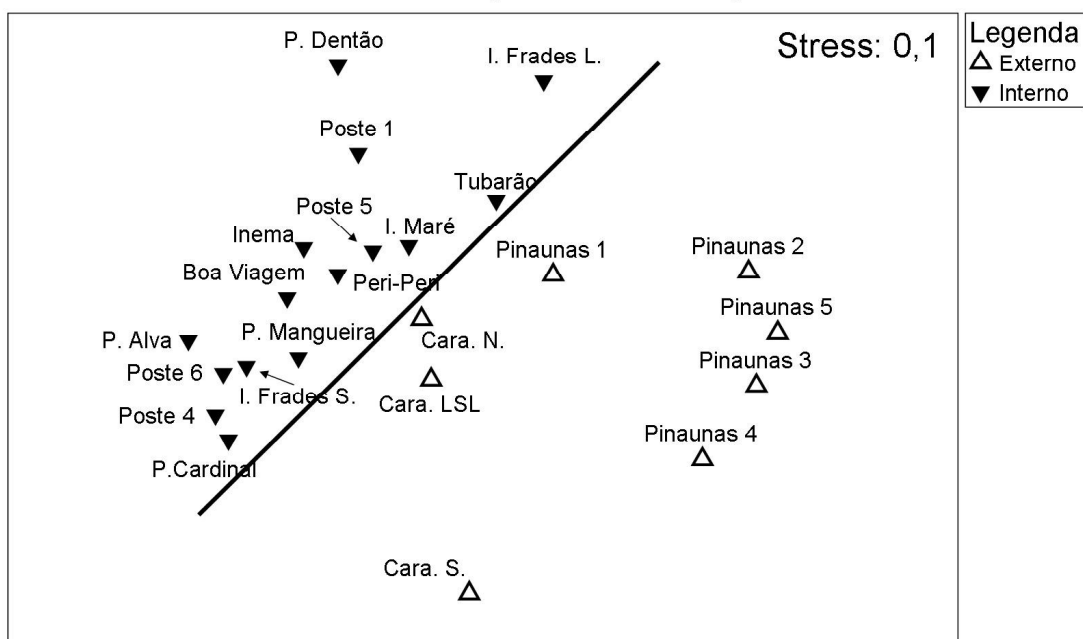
Stress: 0,1

Legenda
△ Externo
▼ Interno

P. Dentão
I. Frades L.
Poste 1
Tubarão
Poste 5
I. Maré
Inema
Pinaunas 1
Pinaunas 2
Boa Viagem
Peri-Peri
Pinaunas 5
P. Alva
P. Mangueira
Cara. N.
Pinaunas 3
Poste 6
I. Frades S.
Cara. LSL
Poste 4
Pinaunas 4
P.Cardinal
Cara. S.